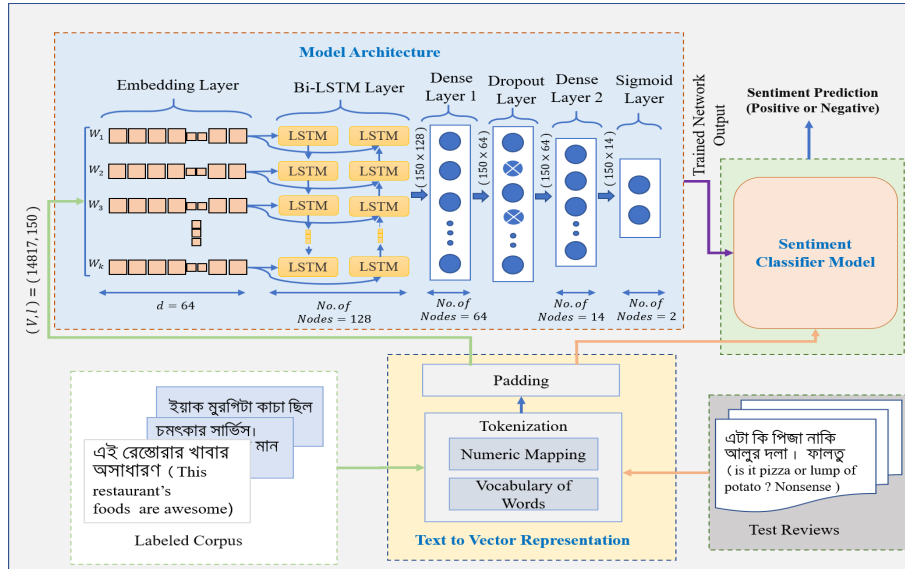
Model Architecture

Embedding Layer

Bi-LSTM Layer

Dense Layer 1

Dropout Layer

Dense Layer 2

Sigmoid Layer

Trained Network Output

Sentiment Prediction (Positive or Negative)

$W_1$ LSTM LSTM
$W_2$ LSTM LSTM
$W_3$ LSTM LSTM
$W_k$ LSTM LSTM

$(150 \times 128)$

$(150 \times 64)$

$(150 \times 64)$

$(150 \times 14)$

$(V, l) = (14817, 150)$

$d = 64$

No. of Nodes = 128

No. of Nodes = 64

No. of Nodes = 14

No. of Nodes = 2

Sentiment Classifier Model

ইয়াক মুরগিটা কাচা ছিল

চমৎকার সার্ভিস।

মান

এই রেস্তোরার খাবার অসাধারণ ( This restaurant's foods are awesome)

Labeled Corpus

Padding

Tokenization

Numeric Mapping

Vocabulary of Words

Text to Vector Representation

এটা কি পিজা নাকি আলুর দলা। ফালতু ( is it pizza or lump of potato ? Nonsense )

Test Reviews